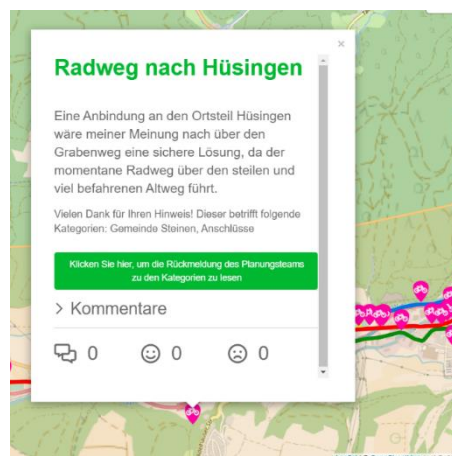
×

Radweg nach Hüsingen

Eine Anbindung an den Ortsteil Hüsingen wäre meiner Meinung nach über den Grabenweg eine sichere Lösung, da der momentane Radweg über den steilen und viel befahrenen Altweg führt.

Vielen Dank für Ihren Hinweis! Dieser betrifft folgende Kategorien: Gemeinde Steinen, Anschlüsse

Klicken Sie hier, um die Rückmeldung des Planungsteams zu den Kategorien zu lesen

> Kommentare

0 0 0